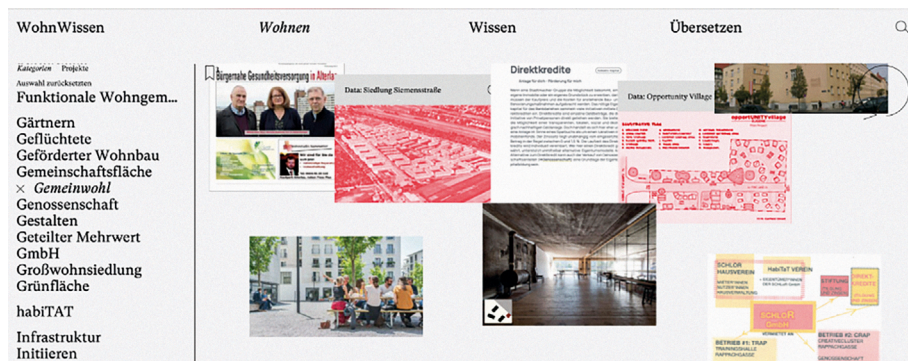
WohnWissen

Wohnen

Wissen

Übersetzen

Kategorien Projekte

Auswahl zurücksetzen

Funktionale Wohngem...

Gärtnern
Geflüchtete
Geförderter Wohnbau
Gemeinschaftsfläche
× Gemeinwohl
Genossenschaft
Gestalten
Geteilter Mehrwert
GmbH
Großwohnsiedlung
Grünfläche
habiTAT
Infrastruktur
Initiieren

Bürgernahe Gesundheitsversorgung in Alterla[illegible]

Data: Siedlung Siemensstraße

Direktkredite

Data: Opportunity Village

opportUNITY village

SCHLOR HAUSVEREIN

HabiTaT VEREIN

STIFTUNG

DIREKT-KREDITE

SCHLOR GmbH

BETRIEB #1: TRAP

BETRIEB #2: CRAP